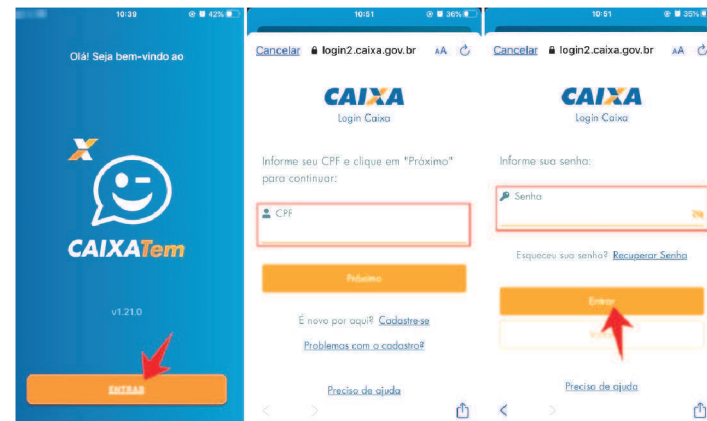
10:39 42%

Olá! Seja bem-vindo ao

CAIXATem

v1.21.0

ENTRAR

10:51 36%

Cancelar login2.caixa.gov.br AA

CAIXA

Login Caixa

Informe seu CPF e clique em "Próximo" para continuar:

CPF

Próximo

É novo por aqui? Cadastre-se

Problemas com o cadastro?

Preciso de ajuda

10:51 35%

Cancelar login2.caixa.gov.br AA

CAIXA

Login Caixa

Informe sua senha:

Senha

Esqueceu sua senha? Recuperar Senha

Entrar

Voltar

Preciso de ajuda